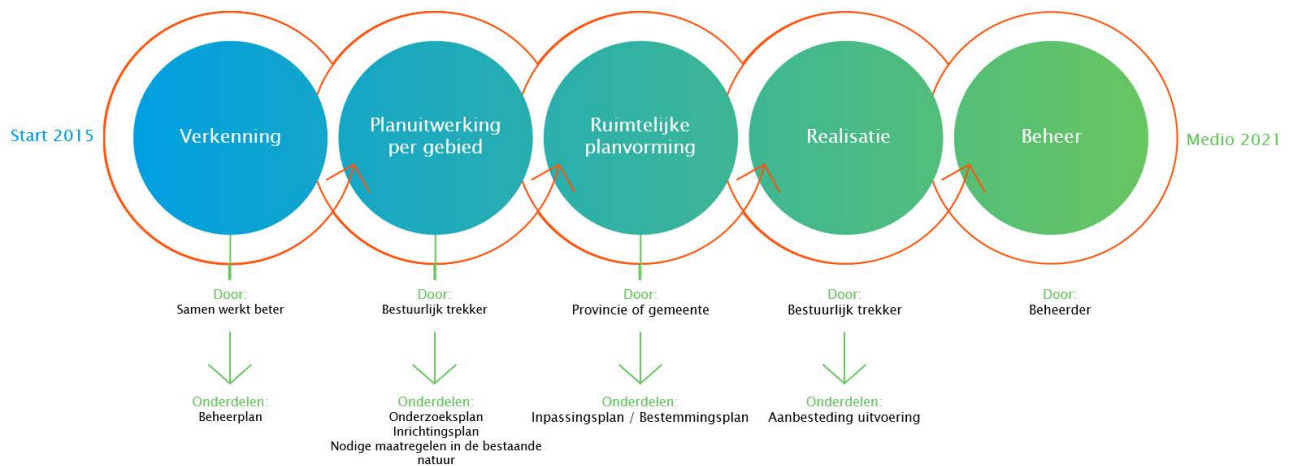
Start 2015

Verkenning

Planuitwerking per gebied

Ruimtelijke planvorming

Realisatie

Beheer

Medio 2021

Door:
Samen werkt beter

Onderdelen:
Beheerplan

Door:
Bestuurlijk trekker

Onderdelen:
Onderzoeksplan
Inrichtingsplan
Nodige maatregelen in de bestaande natuur

Door:
Provincie of gemeente

Onderdelen:
Inpassingsplan / Bestemmingsplan

Door:
Bestuurlijk trekker

Onderdelen:
Aanbesteding uitvoering

Door:
Beheerder